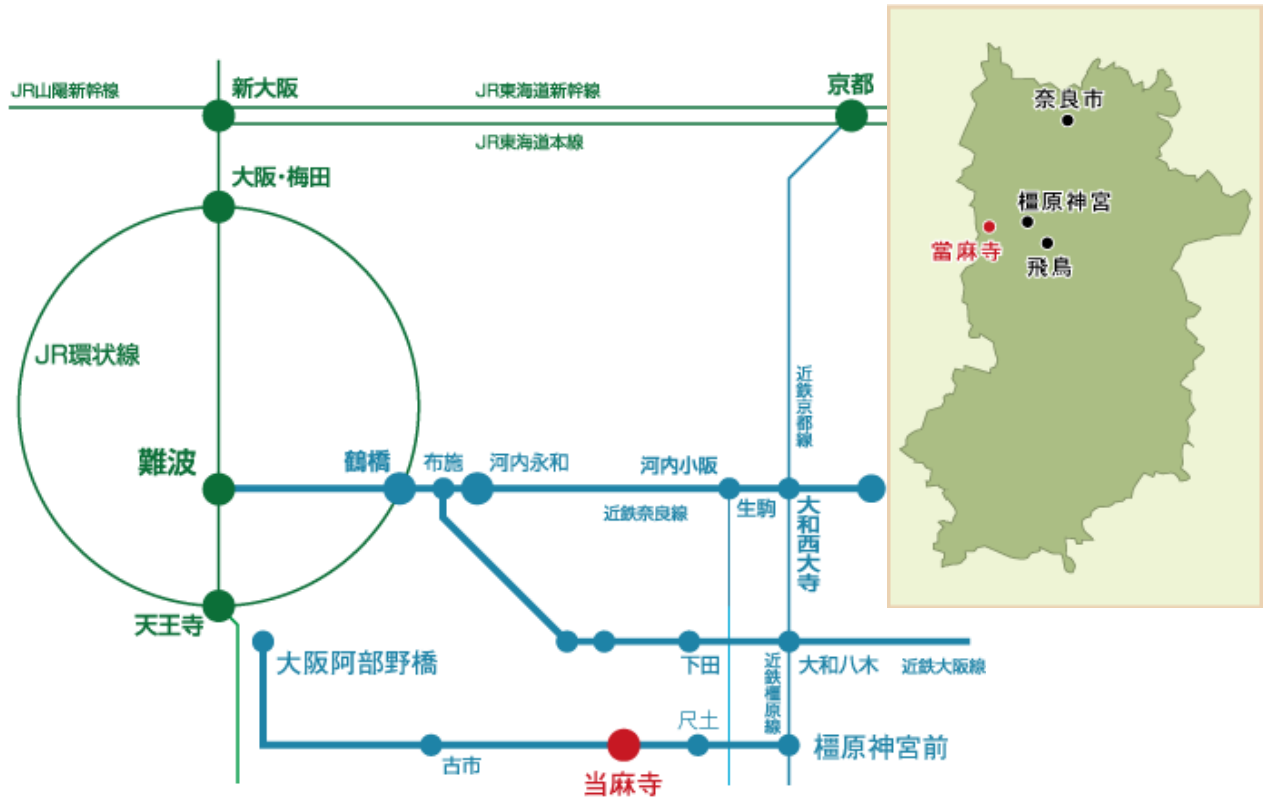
JR山陽新幹線
新大阪
JR東海道新幹線
京都
JR東海道本線
大阪・梅田
JR環状線
難波
鶴橋
布施
河内永和
河内小阪
近鉄奈良線
生駒
大和西大寺
近鉄京都線
天王寺
大阪阿部野橋
下田
大和八木
近鉄大阪線
近鉄橿原線
尺土
古市
当麻寺
橿原神宮前
奈良市
橿原神宮
當麻寺
飛鳥